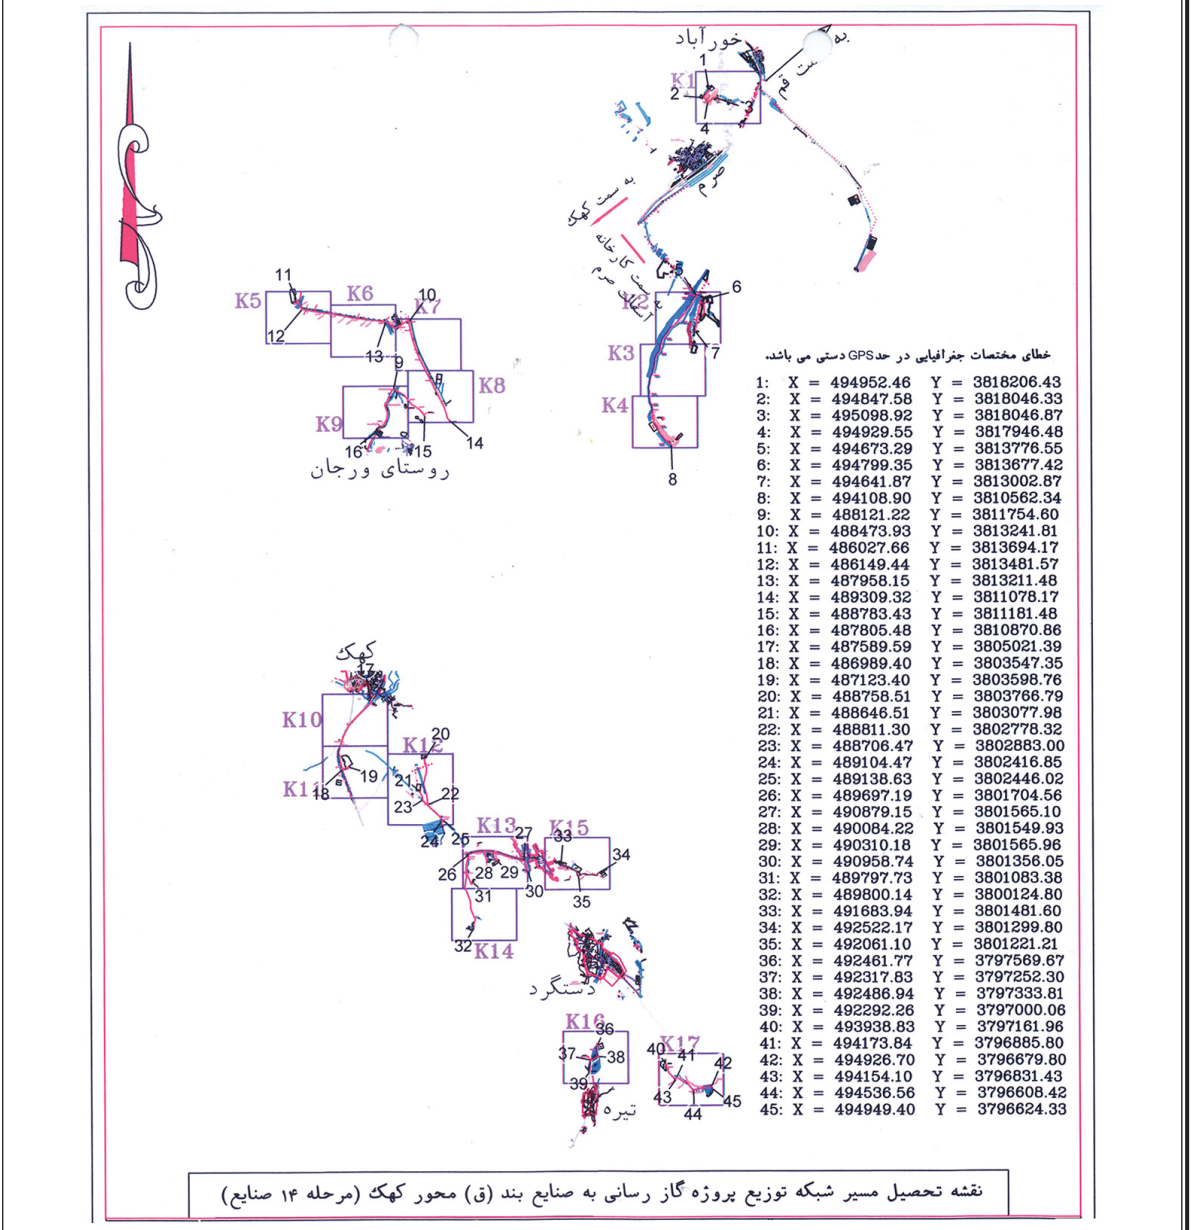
خورآباد
به سمت قم
K1
1
2
3
4
صرم
به سمت کهک
سمت کارخانه آسفالت صرم
5
6
K2
7
K3
K4
8
K5
11
12
K6
10
K7
13
9
K8
K9
16
15
14
روستای ورجان

خطای مختصات جغرافیایی در حد GPS دستی می باشد.

| | X | Y |
|---|---|---|
| 1: | X = 494952.46 | Y = 3818206.43 |
| 2: | X = 494847.58 | Y = 3818046.33 |
| 3: | X = 495098.92 | Y = 3818046.87 |
| 4: | X = 494929.55 | Y = 3817946.48 |
| 5: | X = 494673.29 | Y = 3813776.55 |
| 6: | X = 494799.35 | Y = 3813677.42 |
| 7: | X = 494641.87 | Y = 3813002.87 |
| 8: | X = 494108.90 | Y = 3810562.34 |
| 9: | X = 488121.22 | Y = 3811754.60 |
| 10: | X = 488473.93 | Y = 3813241.81 |
| 11: | X = 486027.66 | Y = 3813694.17 |
| 12: | X = 486149.44 | Y = 3813481.57 |
| 13: | X = 487958.15 | Y = 3813211.48 |
| 14: | X = 489309.32 | Y = 3811078.17 |
| 15: | X = 488783.43 | Y = 3811181.48 |
| 16: | X = 487805.48 | Y = 3810870.86 |
| 17: | X = 487589.59 | Y = 3805021.39 |
| 18: | X = 486989.40 | Y = 3803547.35 |
| 19: | X = 487123.40 | Y = 3803598.76 |
| 20: | X = 488758.51 | Y = 3803766.79 |
| 21: | X = 488646.51 | Y = 3803077.98 |
| 22: | X = 488811.30 | Y = 3802778.32 |
| 23: | X = 488706.47 | Y = 3802883.00 |
| 24: | X = 489104.47 | Y = 3802416.85 |
| 25: | X = 489138.63 | Y = 3802446.02 |
| 26: | X = 489697.19 | Y = 3801704.56 |
| 27: | X = 490879.15 | Y = 3801565.10 |
| 28: | X = 490084.22 | Y = 3801549.93 |
| 29: | X = 490310.18 | Y = 3801565.96 |
| 30: | X = 490958.74 | Y = 3801356.05 |
| 31: | X = 489797.73 | Y = 3801083.38 |
| 32: | X = 489800.14 | Y = 3800124.80 |
| 33: | X = 491683.94 | Y = 3801481.60 |
| 34: | X = 492522.17 | Y = 3801299.80 |
| 35: | X = 492061.10 | Y = 3801221.21 |
| 36: | X = 492461.77 | Y = 3797569.67 |
| 37: | X = 492317.83 | Y = 3797252.30 |
| 38: | X = 492486.94 | Y = 3797333.81 |
| 39: | X = 492292.26 | Y = 3797000.06 |
| 40: | X = 493938.83 | Y = 3797161.96 |
| 41: | X = 494173.84 | Y = 3796885.80 |
| 42: | X = 494926.70 | Y = 3796679.80 |
| 43: | X = 494154.10 | Y = 3796831.43 |
| 44: | X = 494536.56 | Y = 3796608.42 |
| 45: | X = 494949.40 | Y = 3796624.33 |

کهک
17
K10
20
K12
K11
18
19
21
22
23
24
25
K13
27
K15
33
34
26
28
29
30
31
35
32
K14
دستگرد
K16
36
37
38
39
تیره
40
K17
41
42
43
44
45

نقشه تحصیل مسیر شبکه توزیع پروژه گاز رسانی به صنایع بند (ق) محور کهک (مرحله ۱۴ صنایع)